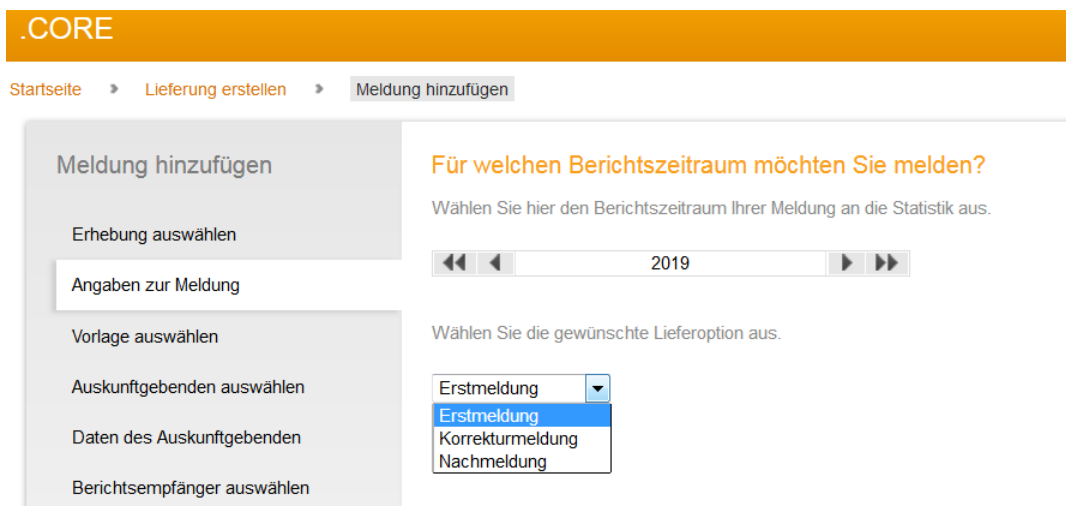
.CORE

Startseite › Lieferung erstellen › Meldung hinzufügen

Meldung hinzufügen

Erhebung auswählen

Angaben zur Meldung

Vorlage auswählen

Auskunftgebenden auswählen

Daten des Auskunftgebenden

Berichtsempfänger auswählen

Für welchen Berichtszeitraum möchten Sie melden?

Wählen Sie hier den Berichtszeitraum Ihrer Meldung an die Statistik aus.

2019

Wählen Sie die gewünschte Lieferoption aus.

Erstmeldung

Erstmeldung
Korrekturmeldung
Nachmeldung